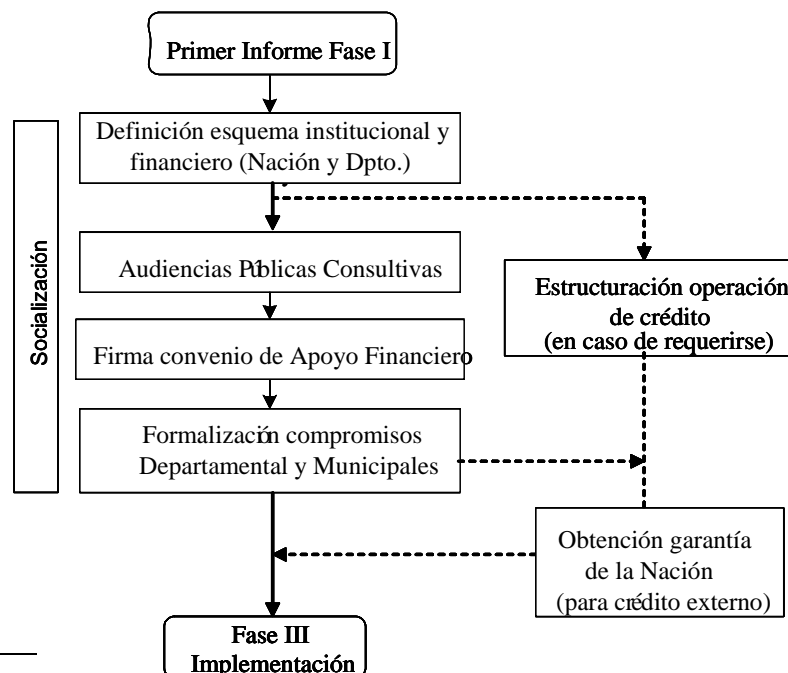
Primer Informe Fase I

Socialización

Definición esquema institucional y financiero (Nación y Dpto.)

Audiencias Públicas Consultivas

Firma convenio de Apoyo Financiero

Formalización compromisos Departamental y Municipales

Estructuración operación de crédito (en caso de requerirse)

Obtención garantía de la Nación (para crédito externo)

Fase III Implementación